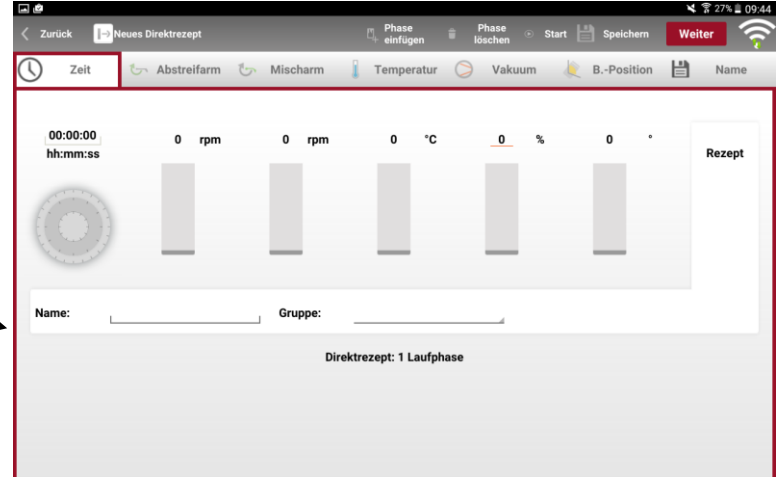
27% 09:44

Zurück

Neues Direktrezept

Phase einfügen

Phase löschen

Start

Speichern

Weiter

Zeit

Abstreifarm

Mischarm

Temperatur

Vakuum

B.-Position

Name

00:00:00
hh:mm:ss

0 rpm

0 rpm

0 °C

0 %

0 °

Rezept

Name:

Gruppe:

Direktrezept: 1 Laufphase